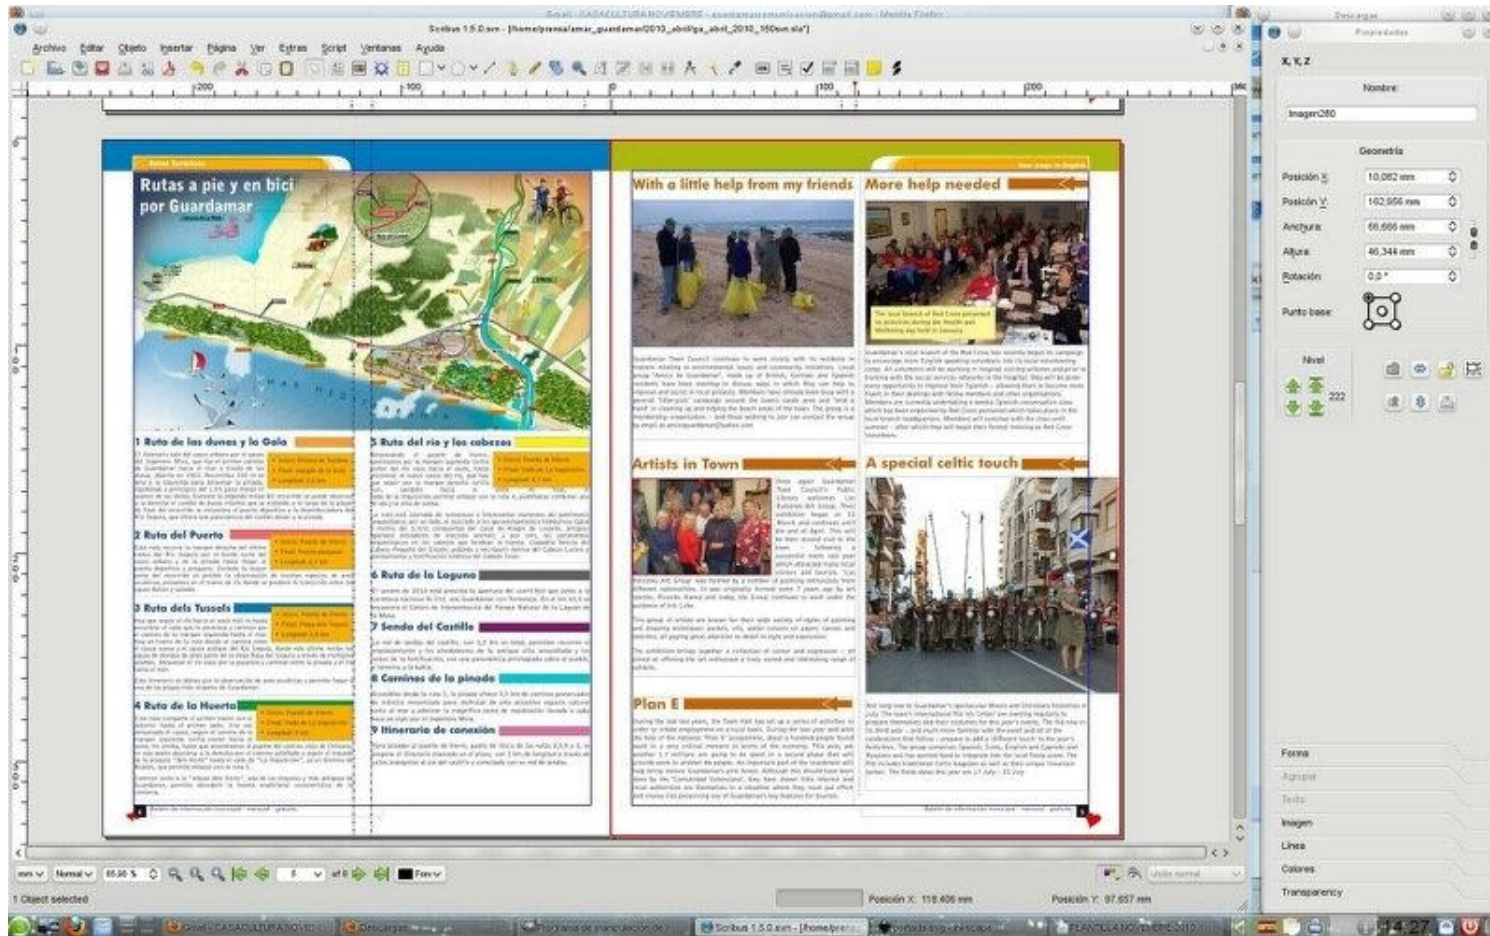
Scribus 1.5.0.svn - [/home/prensa/amar_guardamar/2010_abril/ga_abril_2010_160sm.sla*]

Archivo Editar Objeto Insertar Página Ver Extras Script Ventanas Ayuda

Propiedades

X, Y, Z

Nombre

Imagen260

Geometría

Posición X: 10,062 mm

Posición Y: 162,956 mm

Anchura: 66,666 mm

Altura: 46,344 mm

Rotación: 0,0 °

Punto base:

Nivel

222

Rutas a pie y en bici por Guardamar

1 Ruta de las dunas y la Gola

2 Ruta del Puerto

3 Ruta dels Tossals

4 Ruta de la Huerta

5 Ruta del río y las cabezas

6 Ruta de la Laguna

7 Senda del Castillo

8 Caminos de la pinada

9 Itinerario de conexión

With a little help from my friends

More help needed

Artists in Town

A special celtic touch

Plan E

Forma

Agrupar

Texto

Imagen

Línea

Colores

Transparency

mm Normal 65,50 % 5 of 8 Fore

Posición X: 118,406 mm

Posición Y: 97,657 mm

1 Object selected

Descargas

Scribus 1.5.0.svn - [/home/pre...

14:27